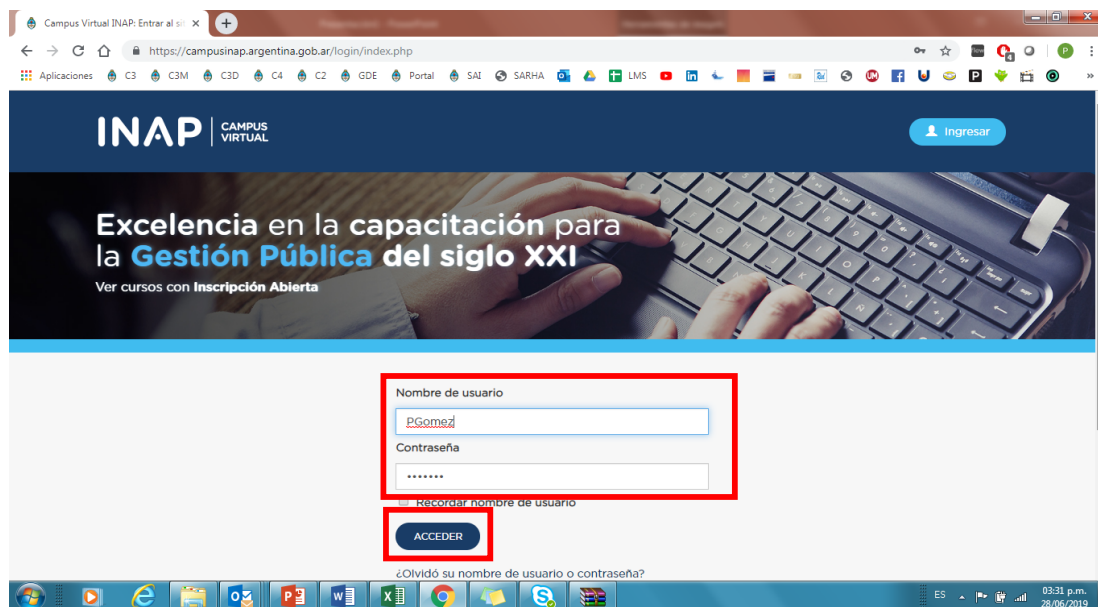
Campus Virtual INAP: Entrar al si

https://campusinap.argentina.gob.ar/login/index.php

Aplicaciones C3 C3M C3D C4 C2 GDE Portal SAI SARHA LMS

INAP CAMPUS VIRTUAL

Ingresar

Excelencia en la capacitación para la Gestión Pública del siglo XXI

Ver cursos con Inscripción Abierta

Nombre de usuario

PGomez

Contraseña

•••••••

Recordar nombre de usuario

ACCEDER

¿Olvidó su nombre de usuario o contraseña?

ES

03:31 p.m.
28/06/2019